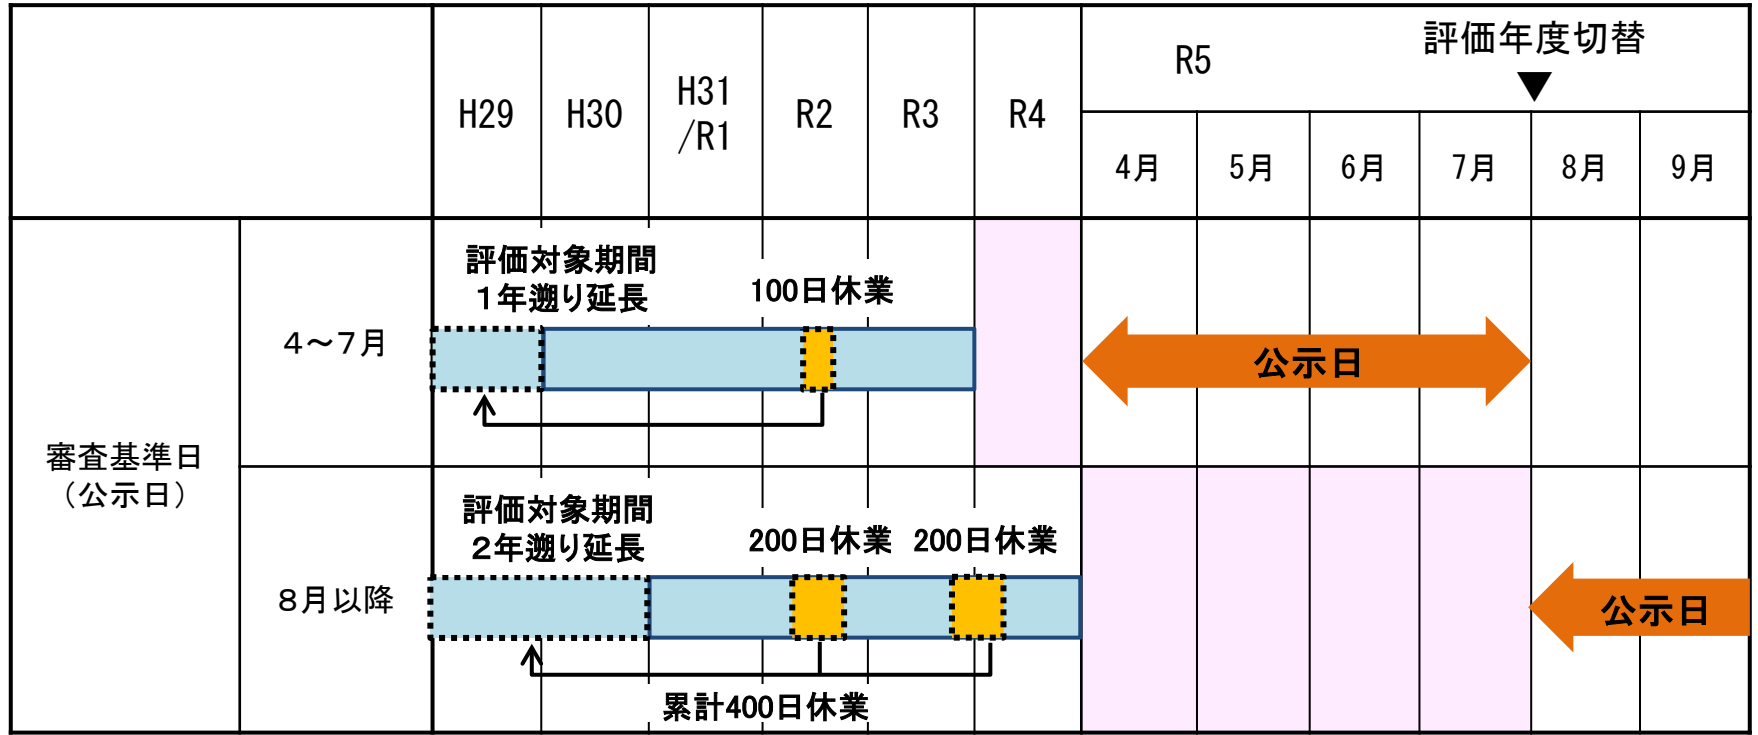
| | | H29 | H30 | H31/R1 | R2 | R3 | R4 | R5 4月 | 5月 | 6月 | 7月 | 8月 | 9月 |
|---|---|---|---|---|---|---|---|---|---|---|---|---|---|
| 審査基準日（公示日） | 4～7月 | 評価対象期間 1年遡り延長 | | | 100日休業 | | | 公示日 | | | | | |
| | 8月以降 | 評価対象期間 2年遡り延長 | | | 200日休業 | 200日休業 | | | | | | 公示日 | |

評価年度切替

累計400日休業